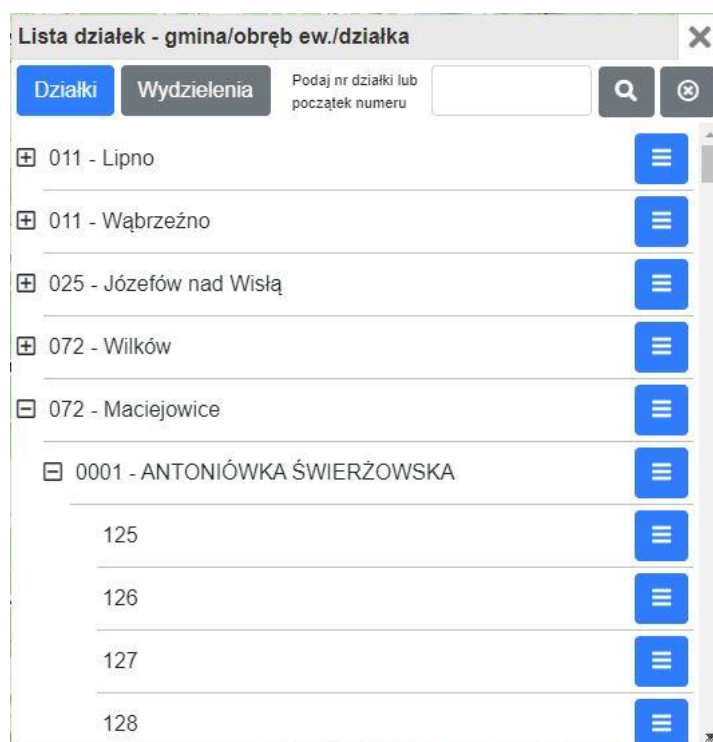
Lista działek - gmina/obręb ew./działka

Działki Wydzielenia Podaj nr działki lub początek numeru

011 - Lipno

011 - Wąbrzeźno

025 - Józefów nad Wisłą

072 - Wilków

072 - Maciejowice

0001 - ANTONIÓWKA ŚWIERŻOWSKA

125

126

127

128